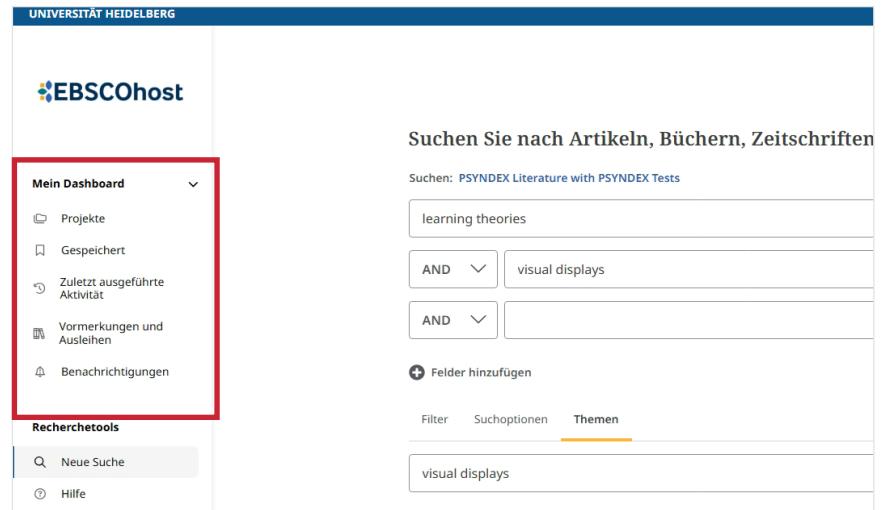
UNIVERSITÄT HEIDELBERG

EBSCOhost

Mein Dashboard

Projekte

Gespeichert

Zuletzt ausgeführte Aktivität

Vormerkungen und Ausleihen

Benachrichtigungen

Recherchetools

Neue Suche

Hilfe

Suchen Sie nach Artikeln, Büchern, Zeitschriften

Suchen: PSYNDEX Literature with PSYNDEX Tests

learning theories

AND

visual displays

AND

Felder hinzufügen

Filter

Suchoptionen

Themen

visual displays